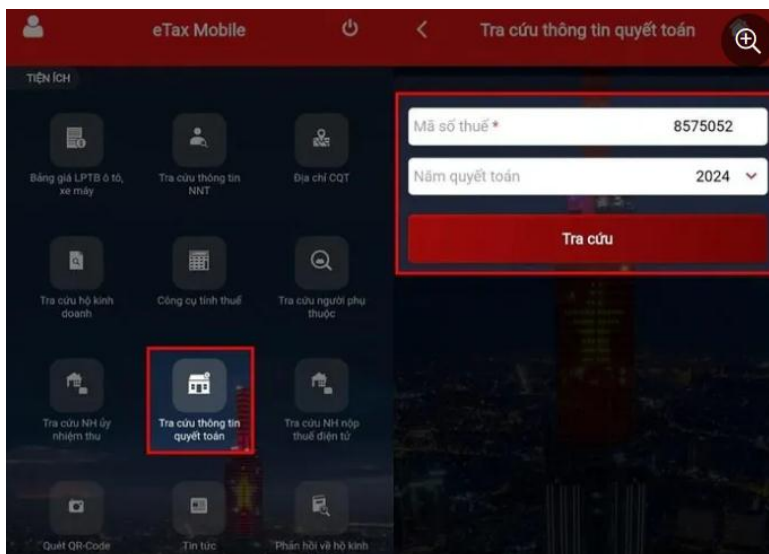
eTax Mobile

TIỆN ÍCH

Bảng giá LPTB ô tô, xe máy

Tra cứu thông tin NNT

Địa chỉ CQT

Tra cứu hộ kinh doanh

Công cụ tính thuế

Tra cứu người phụ thuộc

Tra cứu NH ủy nhiệm thu

Tra cứu thông tin quyết toán

Tra cứu NH nộp thuế điện tử

Quét QR-Code

Tin tức

Phản hồi về hộ kinh

Tra cứu thông tin quyết toán

Mã số thuế *
8575052

Năm quyết toán
2024

Tra cứu